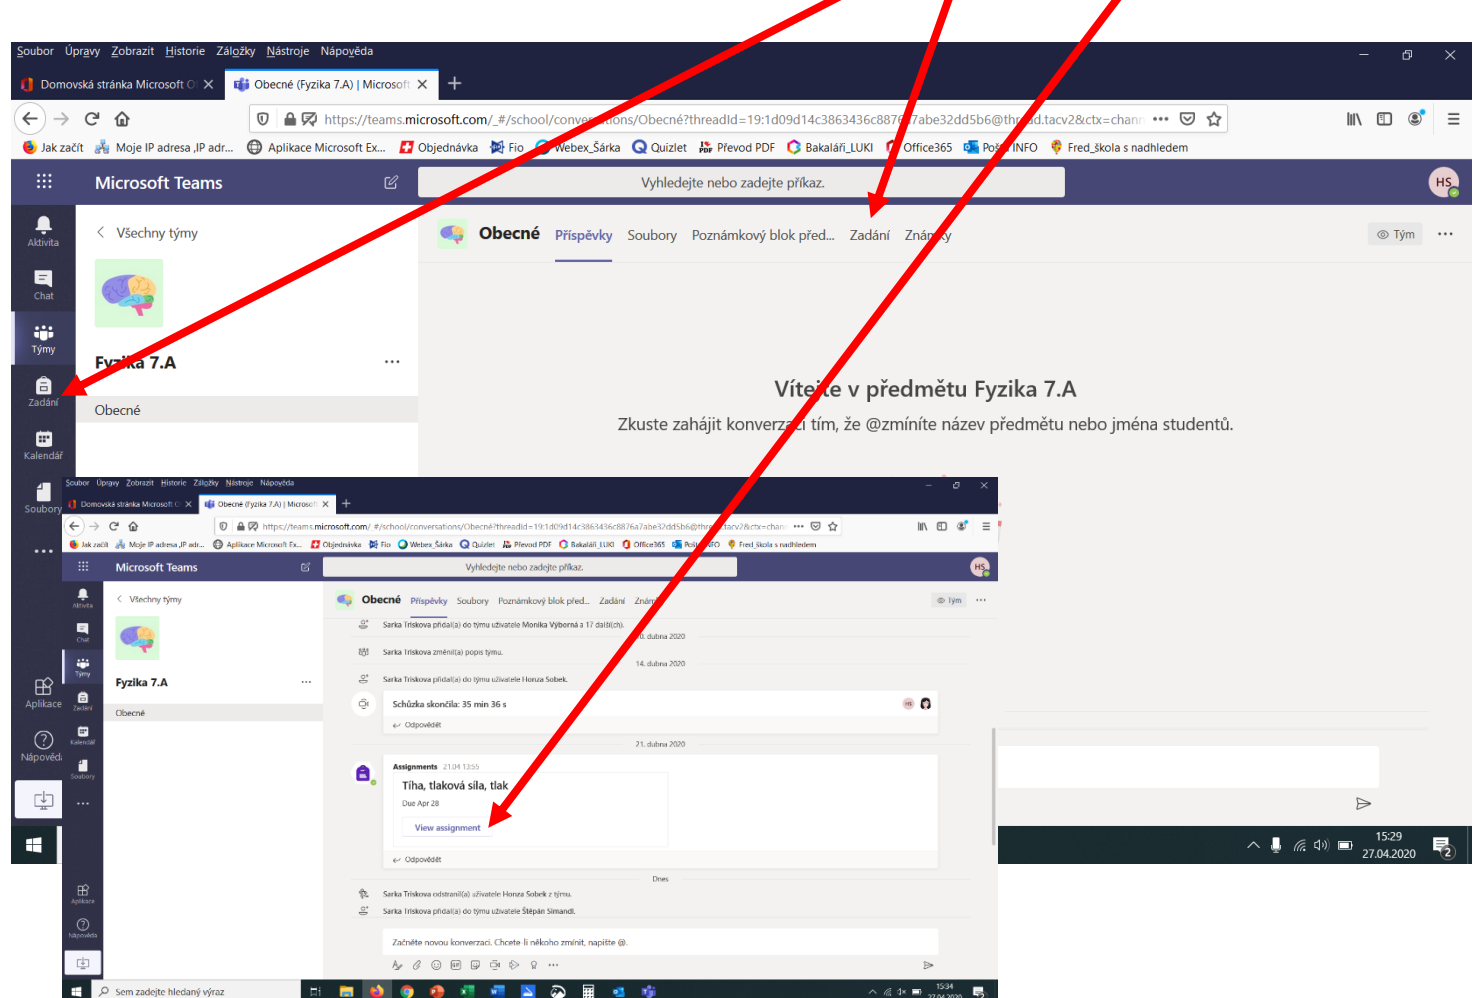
Soubor Úpravy Zobrazit Historie Záložky Nástroje Nápověda

Domovská stránka Microsoft O ×
Obecné (Fyzika 7.A) | Microsoft ×
+

https://teams.microsoft.com/_#/school/conversations/Obecné?threadId=19:1d09d14c3863436c8876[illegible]7abe32dd5b6@thr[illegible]d.tacv2&ctx=chann ···

Jak začít Moje IP adresa ,IP adr... Aplikace Microsoft Ex... Objednávka Fio Webex_Šárka Quizlet Převod PDF Bakaláři_LUKI Office365 Po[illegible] INFO Fred_škola s nadhledem

Microsoft Teams
Vyhledejte nebo zadejte příkaz.
HS

Aktivita
Chat
Týmy
Zadání
Kalendář
Soubory
...
Aplikace
Nápověda

‹ Všechny týmy
Fyzika 7.A ...
Obecné

Obecné Příspěvky Soubory Poznámkový blok před... Zadání Zná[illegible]ky
Tým ...

Vít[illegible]e v předmětu Fyzika 7.A
Zkuste zahájit konverza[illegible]i tím, že @zmíníte název předmětu nebo jména studentů.

15:29
27.04.2020

Soubor Úpravy Zobrazit Historie Záložky Nástroje Nápověda
Domovská stránka Microsoft O ×
Obecné (Fyzika 7.A) | Microsoft ×
https://teams.microsoft.com/_#/school/conversations/Obecné?threadId=19:1d09d14c3863436c8876a7abe32dd5b6@thr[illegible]tacv2&ctx=chan ···
Jak začít Moje IP adresa ,IP adr... Aplikace Microsoft Ex... Objednávka Fio Webex_Šárka Quizlet Převod PDF Bakaláři_LUKI Office365 Po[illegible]FO Fred_škola s nadhledem
Microsoft Teams
Vyhledejte nebo zadejte příkaz.
HS
Aktivita
Chat
Týmy
Zadání
Kalendář
Soubory
...
Aplikace
Nápověda
‹ Všechny týmy
Fyzika 7.A ...
Obecné
Obecné Příspěvky Soubory Poznámkový blok před... Zadání Zná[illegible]
Tým ...
Sarka Triskova přidal(a) do týmu uživatele Monika Výborná a 17 dalších.
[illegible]. dubna 2020
Sarka Triskova změnil(a) popis týmu.
14. dubna 2020
Sarka Triskova přidal(a) do týmu uživatele Honza Sobek.
Schůzka skončila: 35 min 36 s
Odpovědět
21. dubna 2020
Assignments 21.04 13:55
Tíha, tlaková síla, tlak
Due Apr 28
View assignment
Odpovědět
Dnes
Sarka Triskova odstranil(a) uživatele Honza Sobek z týmu.
Sarka Triskova přidal(a) do týmu uživatele Štěpán Simandl.
Začněte novou konverzaci. Chcete li někoho zmínit, napište @.
Sem zadejte hledaný výraz
15:34
27.04.2020